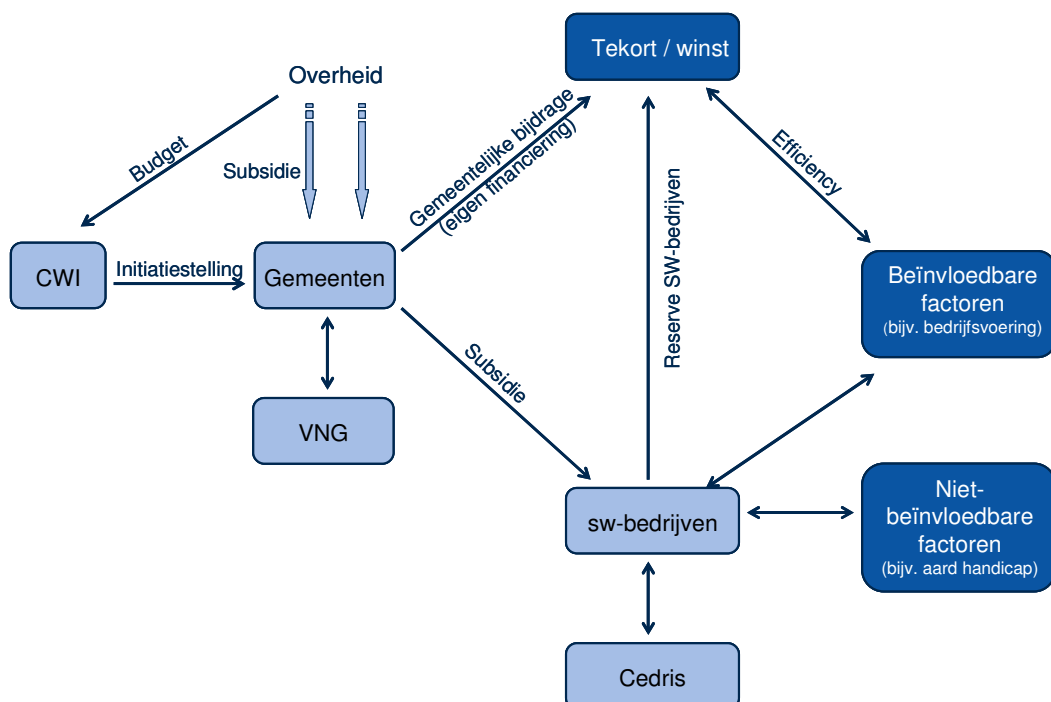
Overheid

Budget

Subsidie

Tekort / winst

Gemeentelijke bijdrage (eigen financiering)

Reserve SW-bedrijven

Efficiency

CWI

Initiatiestelling

Gemeenten

Beïnvloedbare factoren (bijv. bedrijfsvoering)

Subsidie

VNG

sw-bedrijven

Niet-beïnvloedbare factoren (bijv. aard handicap)

Cedris